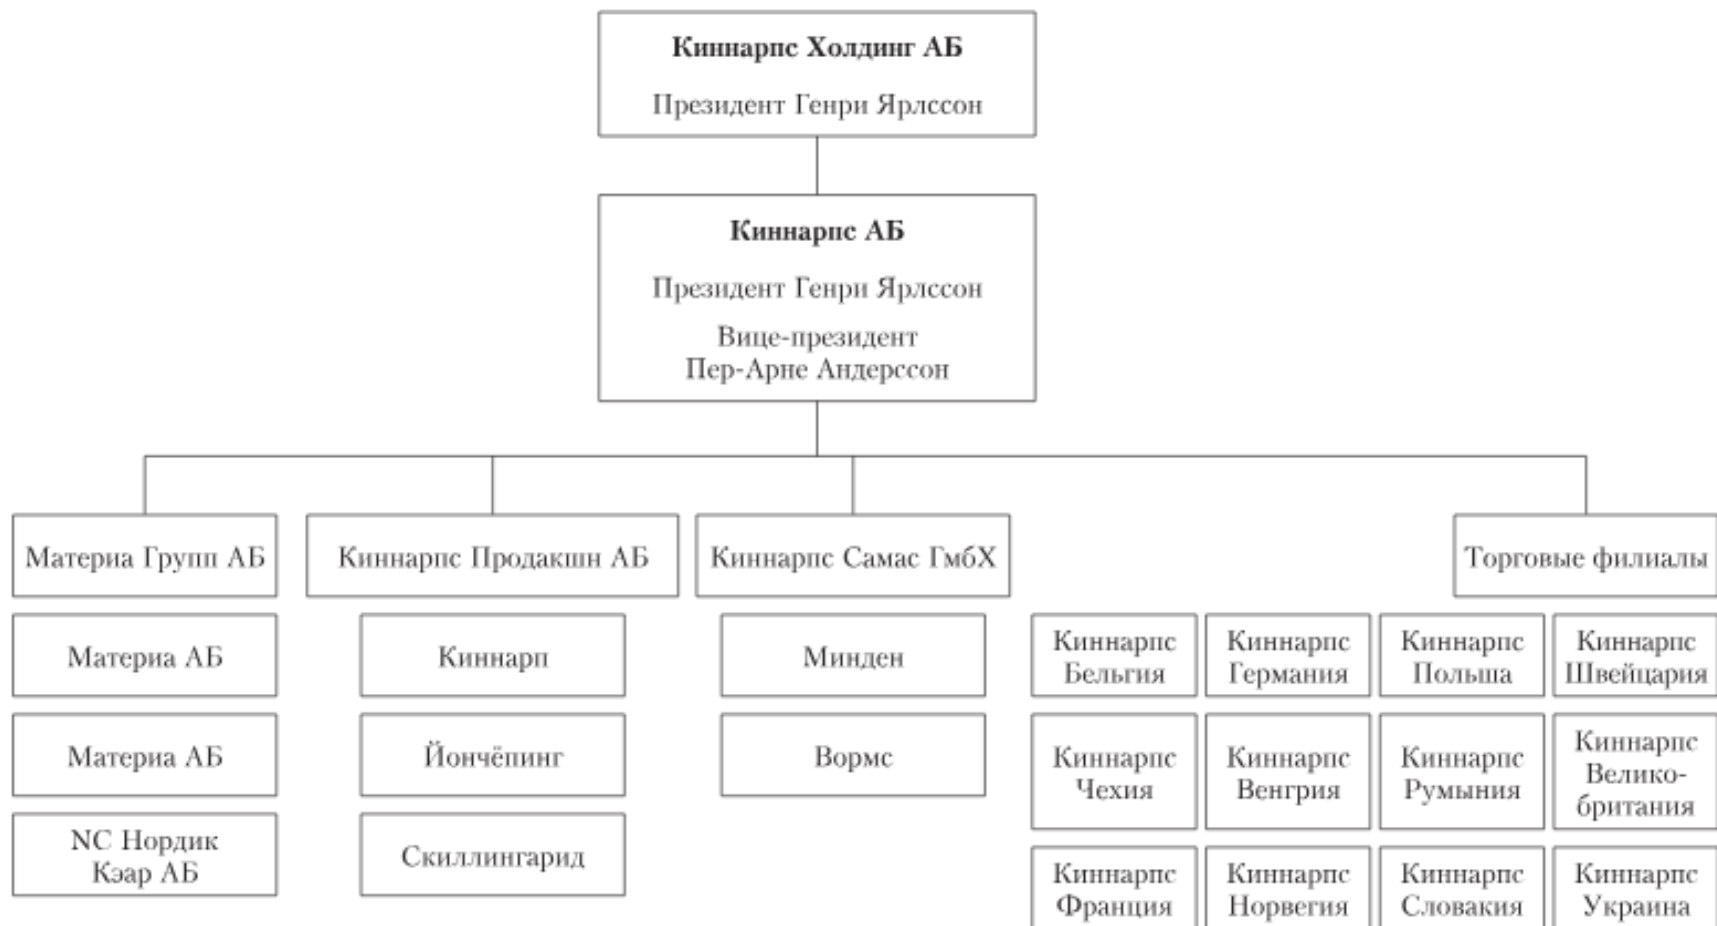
**Киннарпс Холдинг АБ**

Президент Генри Ярлссон

**Киннарпс АБ**

Президент Генри Ярлссон

Вице-президент Пер-Арне Андерссон

Материа Групп АБ

Материа АБ

Материа АБ

NC Нордик Кэар АБ

Киннарпс Продакшн АБ

Киннарп

Йончёпинг

Скиллингарид

Киннарпс Самас ГмбХ

Минден

Вормс

Торговые филиалы

Киннарпс Бельгия

Киннарпс Германия

Киннарпс Польша

Киннарпс Швейцария

Киннарпс Чехия

Киннарпс Венгрия

Киннарпс Румыния

Киннарпс Великобритания

Киннарпс Франция

Киннарпс Норвегия

Киннарпс Словакия

Киннарпс Украина